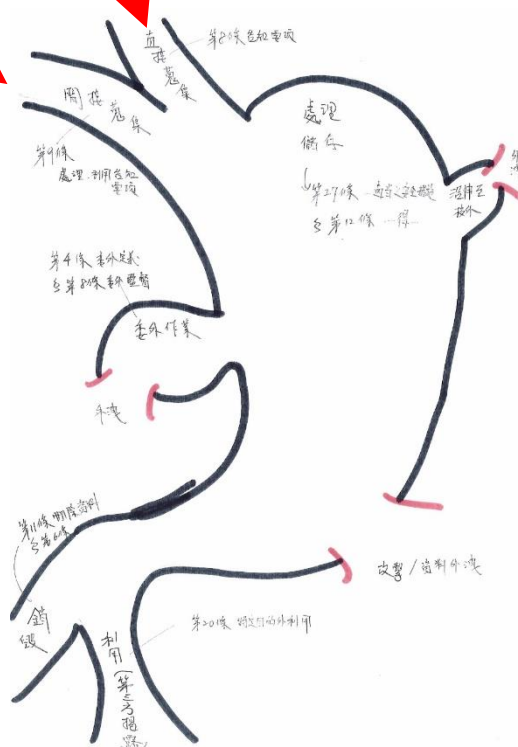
直接蒐集

第2條 色知事項

間接蒐集

第9條 處理、利用告知事項

處理

儲存

第27條 適當安全措施

至第12條 ……（限）

跨境至境外

第4條 委外定義

至第8條 委外監督

委外作業

外洩

第11條 刪除資料至普通

銷毀

第20條 特定目的外利用

利用（第三方揭露）

竄改／資料外洩